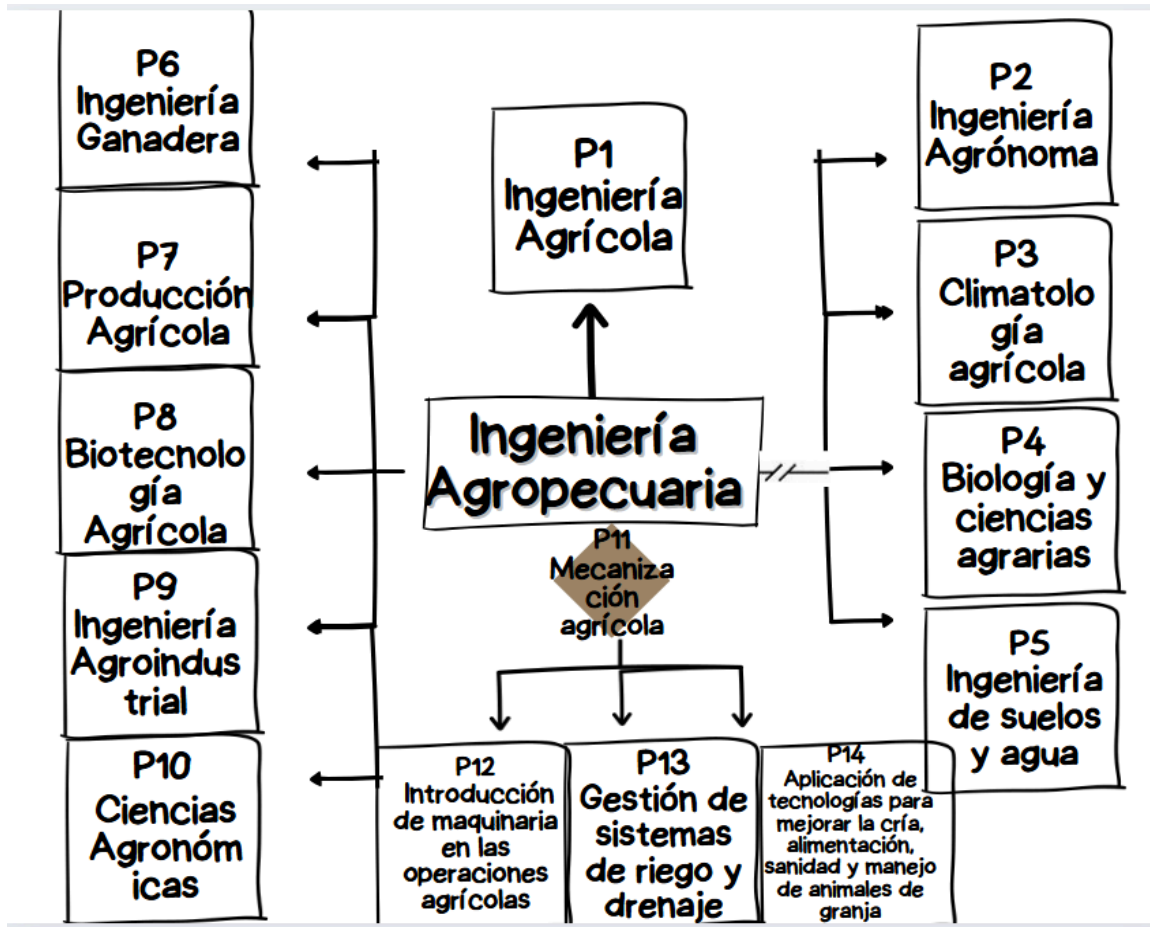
P6
Ingeniería Ganadera

P7
Producción Agrícola

P8
Biotecnología Agrícola

P9
Ingeniería Agroindustrial

P10
Ciencias Agronómicas

P1
Ingeniería Agrícola

Ingeniería Agropecuaria

P11
Mecanización agrícola

P12
Introducción de maquinaria en las operaciones agrícolas

P13
Gestión de sistemas de riego y drenaje

P14
Aplicación de tecnologías para mejorar la cría, alimentación, sanidad y manejo de animales de granja

P2
Ingeniería Agrónoma

P3
Climatología agrícola

P4
Biología y ciencias agrarias

P5
Ingeniería de suelos y agua